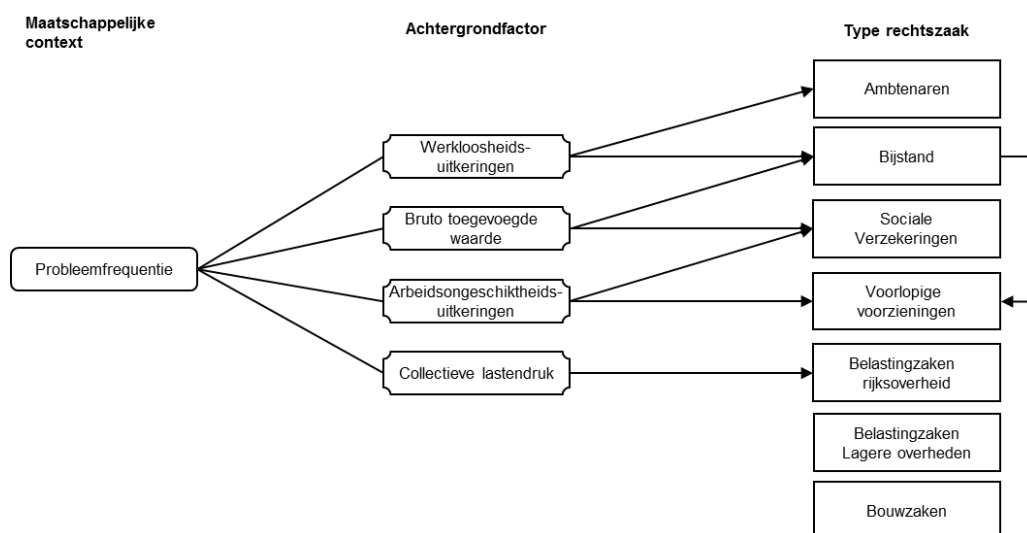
Maatschappelijke context

Achtergrondfactor

Type rechtszaak

Probleemfrequentie

Werkloosheids-uitkeringen

Bruto toegevoegde waarde

Arbeidsongeschiktheids-uitkeringen

Collectieve lastendruk

Ambtenaren

Bijstand

Sociale Verzekeringen

Voorlopige voorzieningen

Belastingzaken rijksoverheid

Belastingzaken Lagere overheden

Bouwzaken